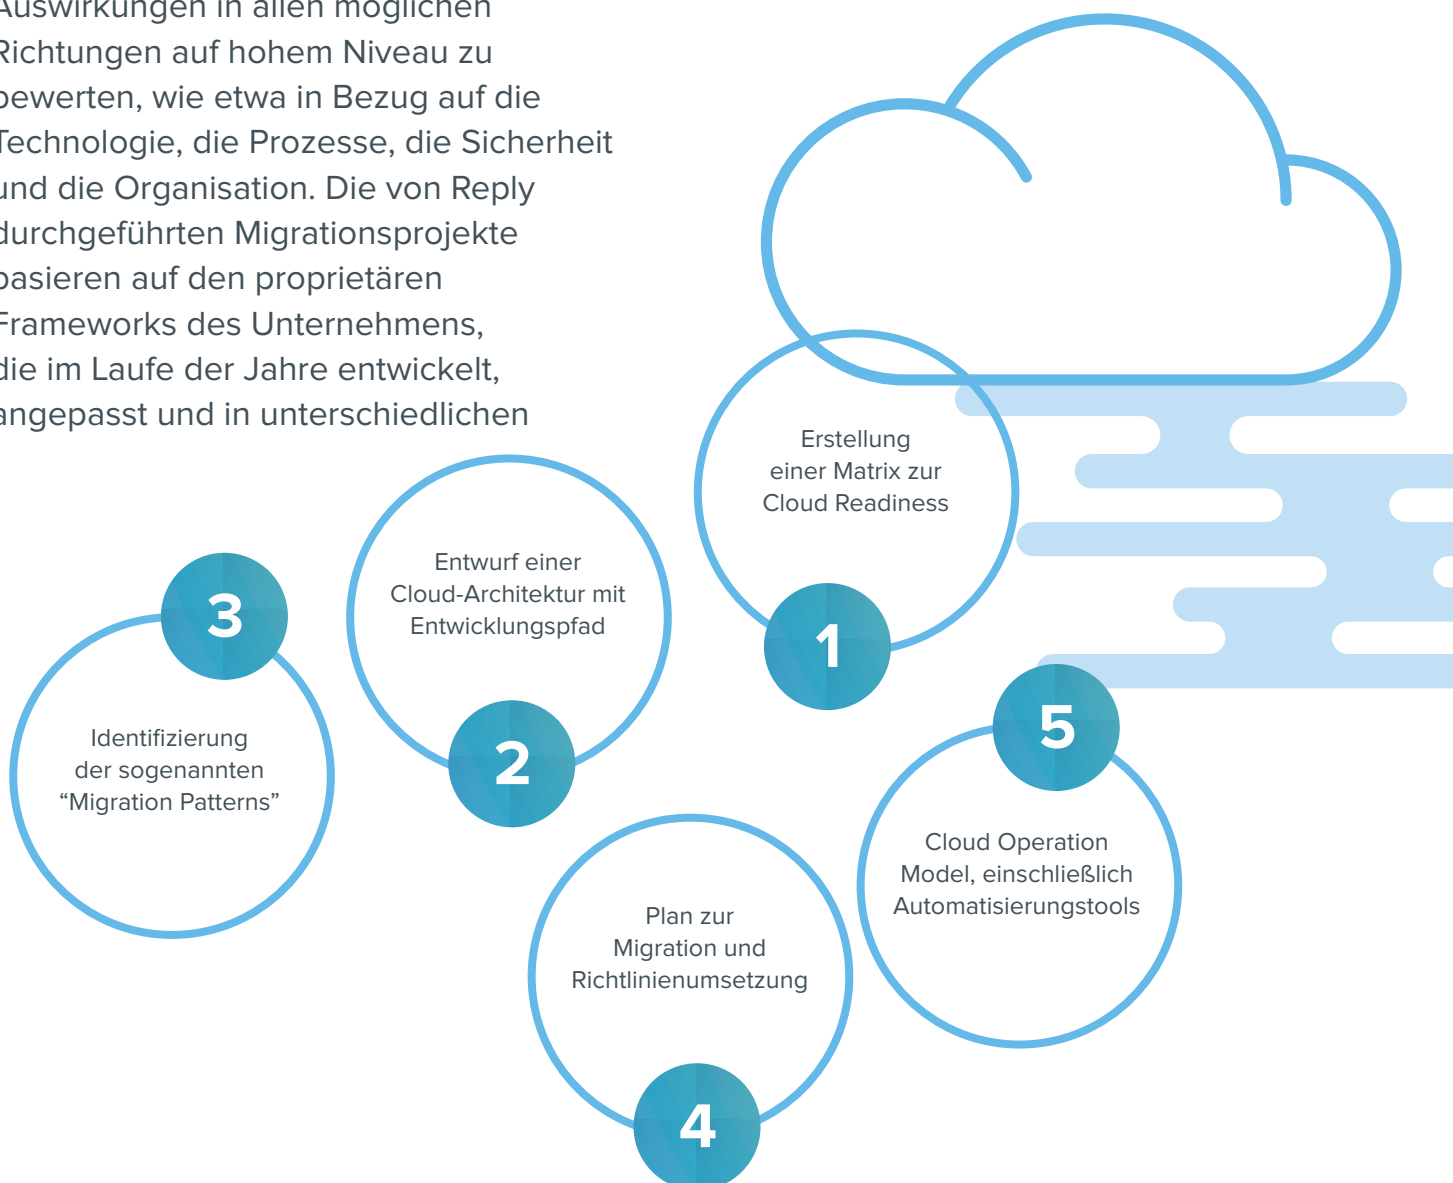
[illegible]uswirkungen in allen möglichen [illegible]ichtungen auf hohem Niveau zu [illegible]ewerten, wie etwa in Bezug auf die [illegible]echnologie, die Prozesse, die Sicherheit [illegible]nd die Organisation. Die von Reply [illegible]urchgeführten Migrationsprojekte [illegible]asieren auf den proprietären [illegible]rameworks des Unternehmens, die im Laufe der Jahre entwickelt, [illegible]ngepasst und in unterschiedlichen

Erstellung einer Matrix zur Cloud Readiness

1

Entwurf einer Cloud-Architektur mit Entwicklungspfad

2

3

Identifizierung der sogenannten “Migration Patterns”

4

Plan zur Migration und Richtlinienumsetzung

5

Cloud Operation Model, einschließlich Automatisierungstools